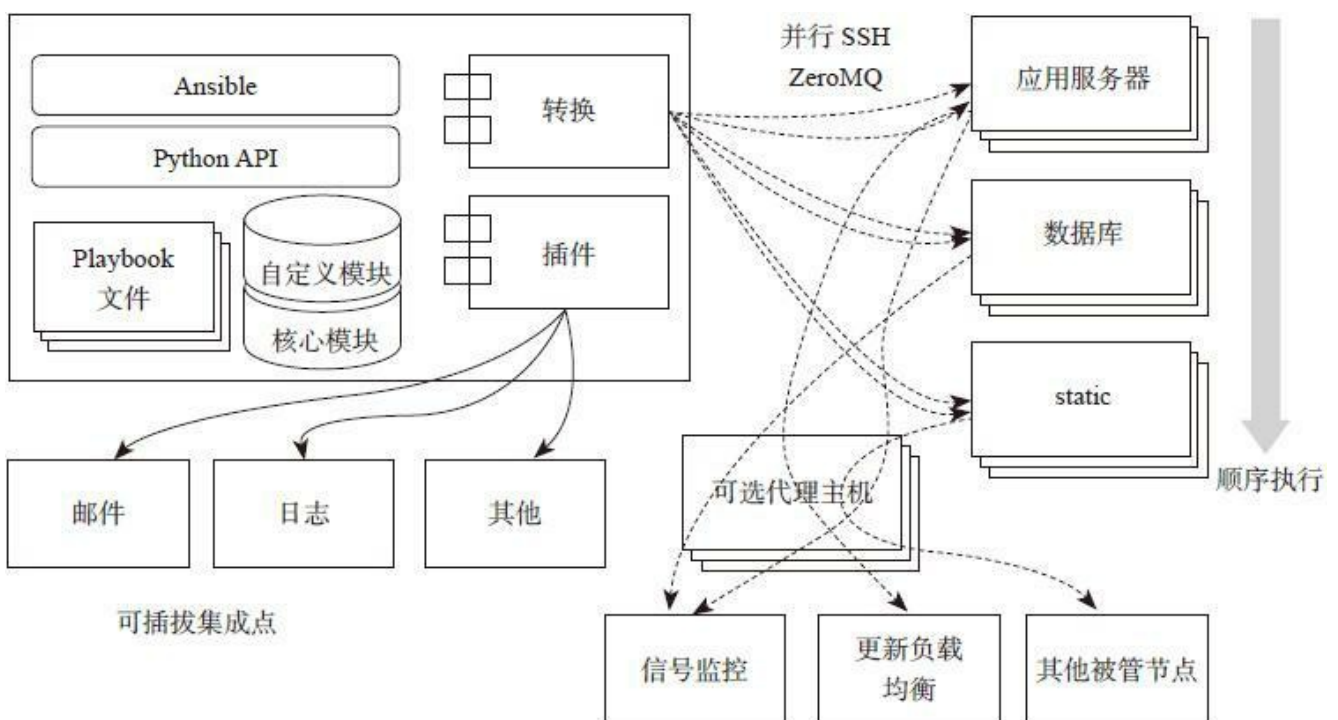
Ansible

Python API

Playbook 文件

自定义模块

核心模块

转换

插件

并行 SSH
ZeroMQ

应用服务器

数据库

static

顺序执行

可选代理主机

邮件

日志

其他

可插拔集成点

信号监控

更新负载均衡

其他被管节点